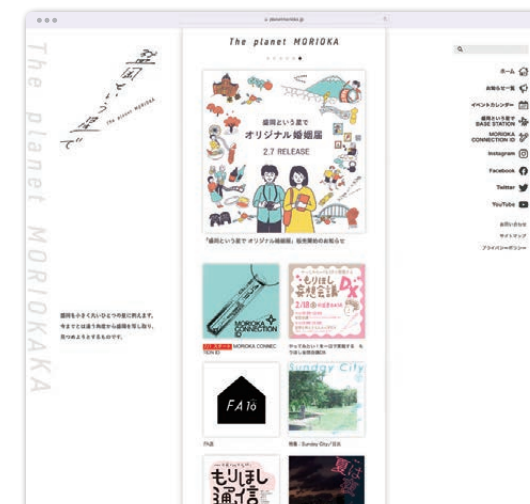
The planet MORIOKA

盛岡という星で

The planet MORIOKA

The planet MORIOKAKA

盛岡を小さくていひとつの星に例えます。今までとは違う角度から盛岡を見つめ、見つめ直すようとするものです。

The planet MORIOKA

盛岡という星で
オリジナル婚姻届
2.7 RELEASE

「盛岡という星で オリジナル婚姻届」販売開始のお知らせ

MORIOKA CONNECTION ID

MORIOKA CONNECTION ID

もりおか 幸せ会議

FA10

FA10

Sunday City

特集：Sunday City

もりほし通信

夏は

ホーム
お知らせ一覧
イベントカレンダー
盛岡という星で BASE STATION
MORIOKA CONNECTION ID
Instagram
Facebook
Twitter
YouTube

お問い合わせ
サイトマップ
プライバシーポリシー